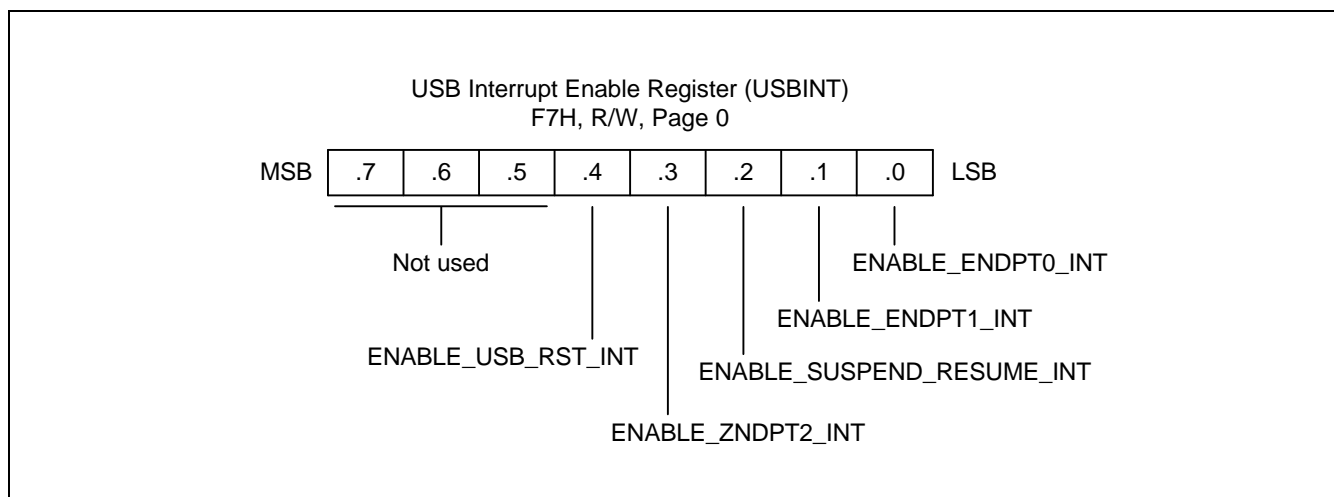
USB Interrupt Enable Register (USBINT)
F7H, R/W, Page 0

| MSB | .7 | .6 | .5 | .4 | .3 | .2 | .1 | .0 | LSB |
|---|---|---|---|---|---|---|---|---|---|

Not used

ENABLE_ENDPT0_INT

ENABLE_ENDPT1_INT

ENABLE_USB_RST_INT

ENABLE_SUSPEND_RESUME_INT

ENABLE_ZNDPT2_INT